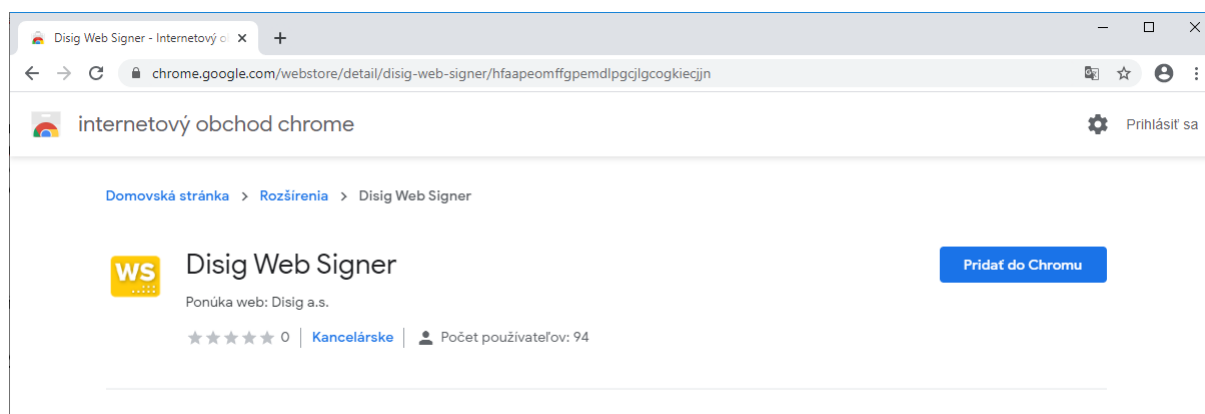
Disig Web Signer - Internetový ob ×
+
chrome.google.com/webstore/detail/disig-web-signer/hfaapeomffgpemdlpgcjlgcogkiecjjn

internetový obchod chrome
Prihlásiť sa

Domovská stránka > Rozšírenia > Disig Web Signer

WS
Disig Web Signer
Ponúka web: Disig a.s.
0 | Kancelárske | Počet používateľov: 94

Pridať do Chromu